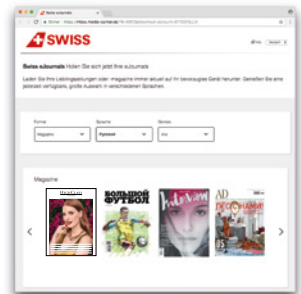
SWISS

Swiss e-Journals Holen Sie sich jetzt Ihre e-Journals

Laden Sie Ihre Lieblingszeitungen oder -magazine immer aktuell auf Ihr bevorzugtes Gerät herunter. Genießen Sie eine jederzeit verfügbare, große Auswahl in verschiedenen Sprachen.

Format
Magazine

Sprache
Русский

Genres

Magazine

БОЛЬШОЙ ФУТБОЛ

AD